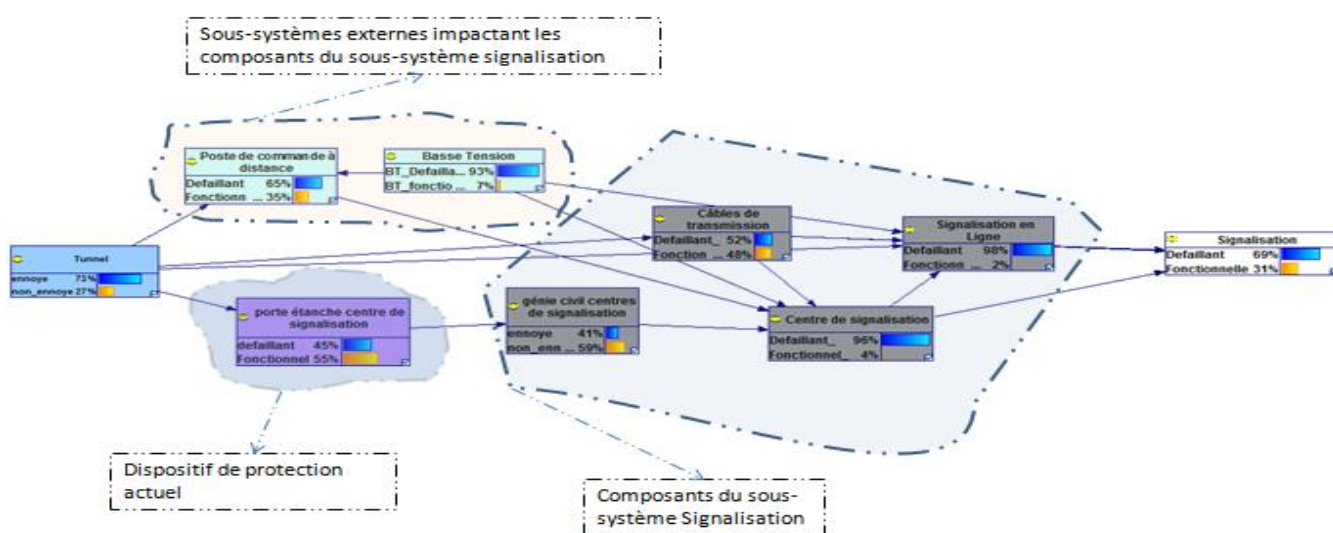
Sous-systèmes externes impactant les composants du sous-système signalisation

Poste de commande à distance
Defaillant 65%
Fonctionn ... 35%

Basse Tension
BT_Defailla... 93%
BT_fonctio ... 7%

Tunnel
ennoye 73%
non_ennoye 27%

Câbles de transmission
Defaillant_ 52%
Fonction ... 48%

Signalisation en Ligne
Defaillant 98%
Fonction ... 2%

Signalisation
Defaillant 69%
Fonctionnelle 31%

porte étanche centre de signalisation
defaillant 45%
Fonctionnel 55%

génie civil centres de signalisation
ennoye 41%
non_enn ... 59%

Centre de signalisation
Defaillant_ 96%
Fonctionnel_ 4%

Dispositif de protection actuel

Composants du sous-système Signalisation